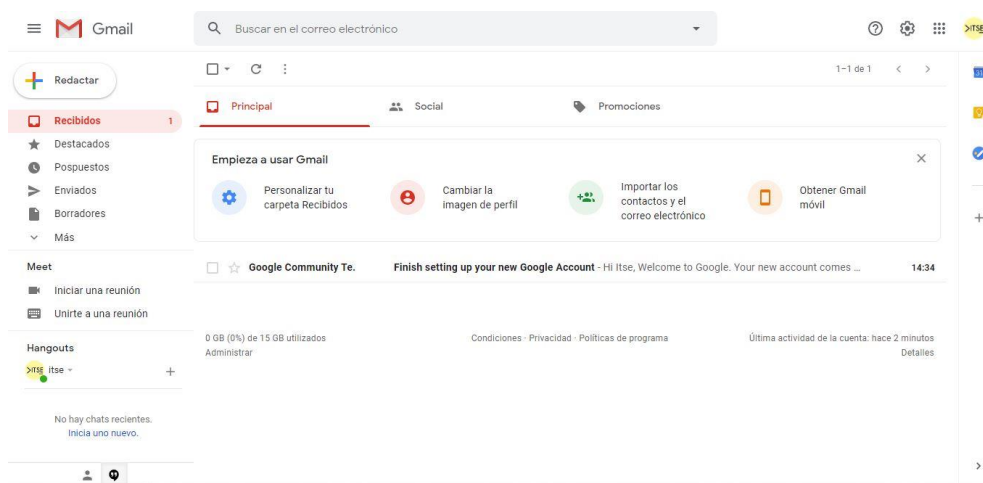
Gmail

Buscar en el correo electrónico

>ITSE

Redactar

Recibidos 1
Destacados
Pospuestos
Enviados
Borradores
Más

Meet
Iniciar una reunión
Unirte a una reunión

Hangouts
>ITSE itse

No hay chats recientes.
Inicia uno nuevo.

1–1 de 1

Principal
Social
Promociones

Empieza a usar Gmail

Personalizar tu carpeta Recibidos
Cambiar la imagen de perfil
Importar los contactos y el correo electrónico
Obtener Gmail móvil

Google Community Te. Finish setting up your new Google Account - Hi Itse, Welcome to Google. Your new account comes ... 14:34

0 GB (0%) de 15 GB utilizados
Administrar

Condiciones · Privacidad · Políticas de programa

Última actividad de la cuenta: hace 2 minutos
Detalles